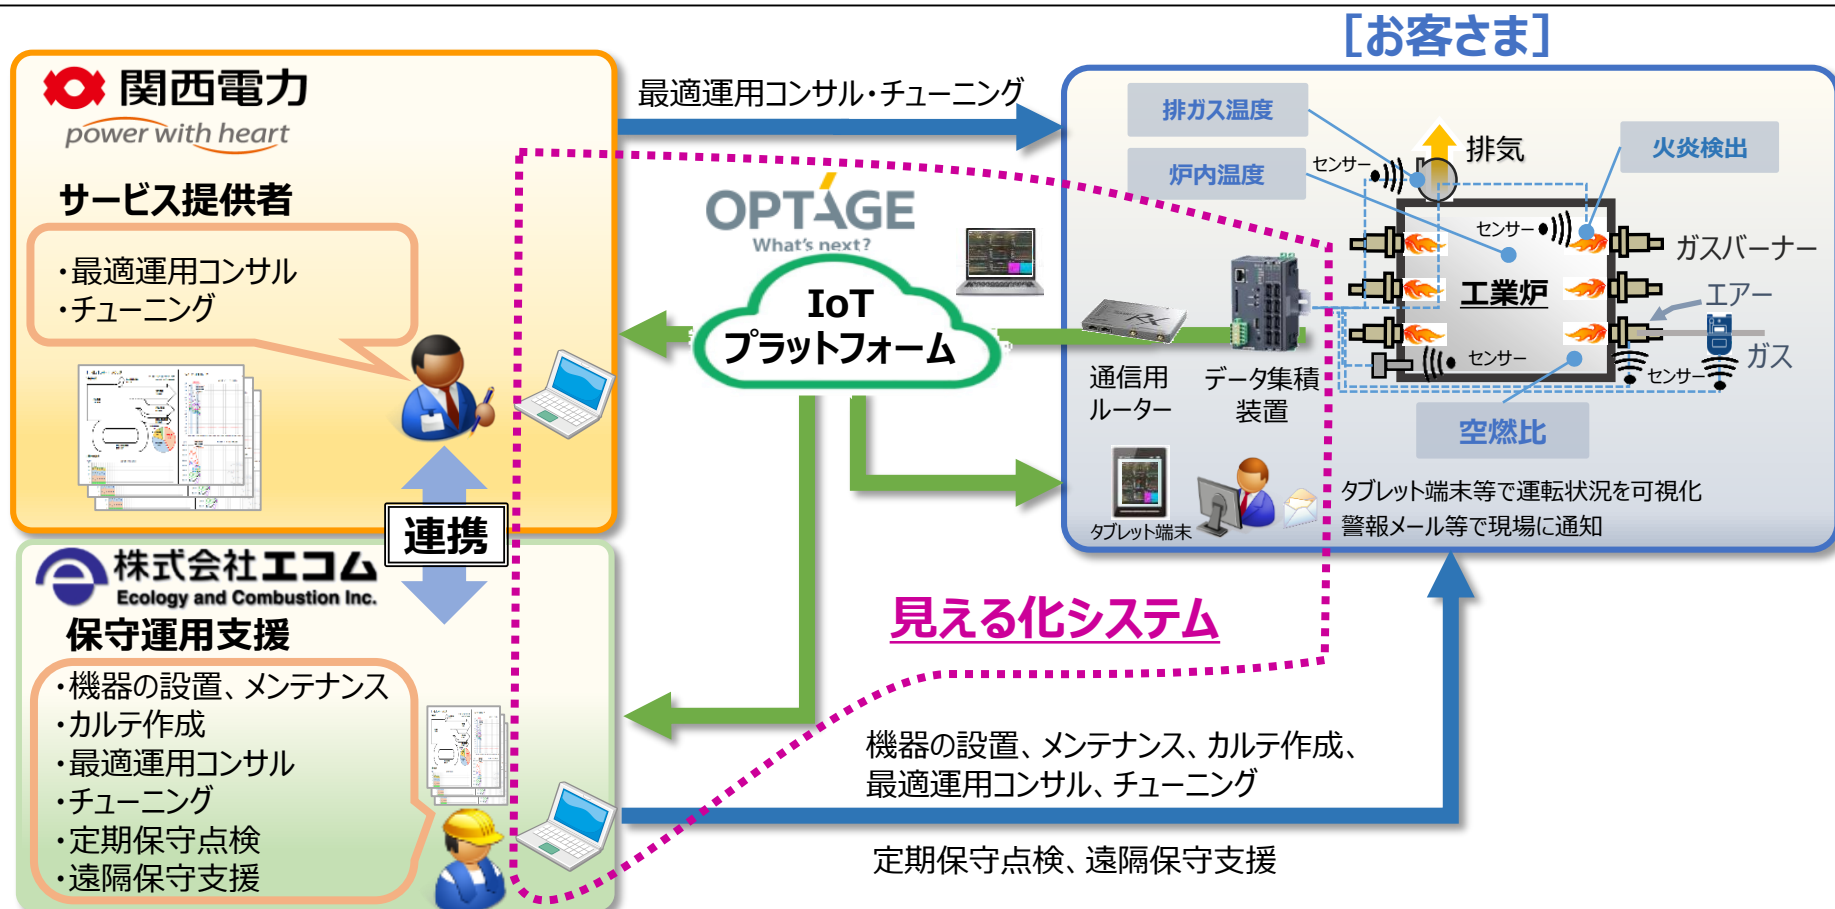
関西電力
power with heart
サービス提供者
・最適運用コンサル
・チューニング

連携

株式会社エコム
Ecology and Combustion Inc.
保守運用支援
・機器の設置、メンテナンス
・カルテ作成
・最適運用コンサル
・チューニング
・定期保守点検
・遠隔保守支援

最適運用コンサル・チューニング

OPTAGE
What's next?
IoT
プラットフォーム

［お客さま］
排ガス温度
炉内温度
センサー
排気
火炎検出
センサー
ガスバーナー
工業炉
エアー
ガス
センサー
センサー
空燃比
通信用
ルーター
データ集積
装置
タブレット端末
タブレット端末等で運転状況を可視化
警報メール等で現場に通知

見える化システム

機器の設置、メンテナンス、カルテ作成、
最適運用コンサル、チューニング
定期保守点検、遠隔保守支援